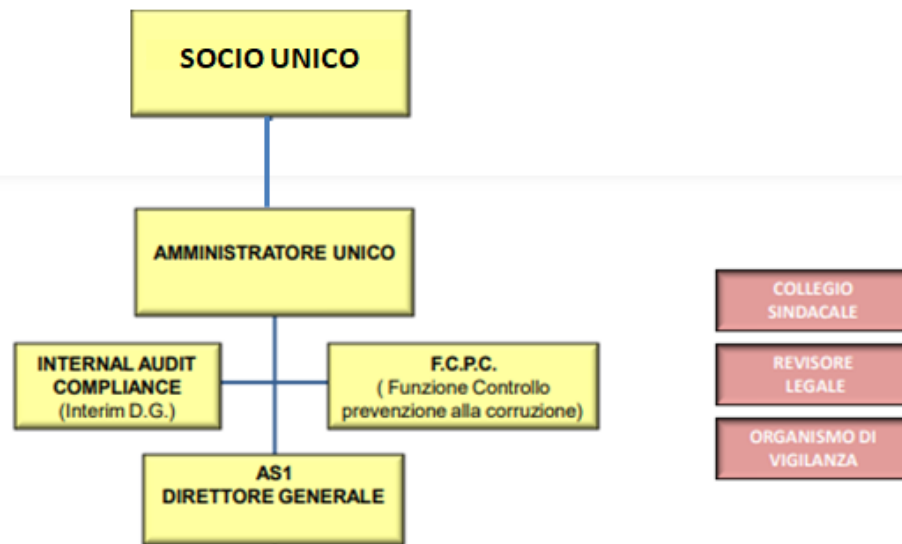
SOCIO UNICO

AMMINISTRATORE UNICO

INTERNAL AUDIT COMPLIANCE (Interim D.G.)

F.C.P.C. ( Funzione Controllo prevenzione alla corruzione)

AS1 DIRETTORE GENERALE

COLLEGIO SINDACALE

REVISORE LEGALE

ORGANISMO DI VIGILANZA